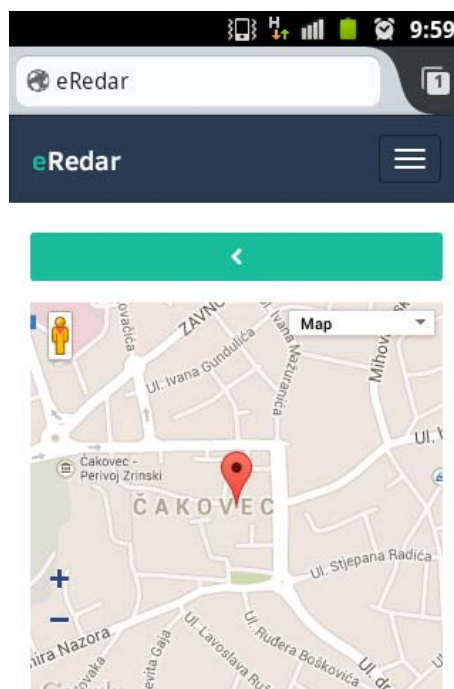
H 9:59

eRedar

1

eRedar

<

Map

ovačića

ZAVN

Ivana Mažuranića

Mihov

Ul. Ivana Gundulića

Ul. I

Čakovec - Perivoj Zrinski

ČAKOVEC

Ul. Stjepana Radića

+

−

mira Nazora

Ul. Lavoslava Ru

Ul. Ruđera Boškovića

Ul. dr

vaka

evita Gaja